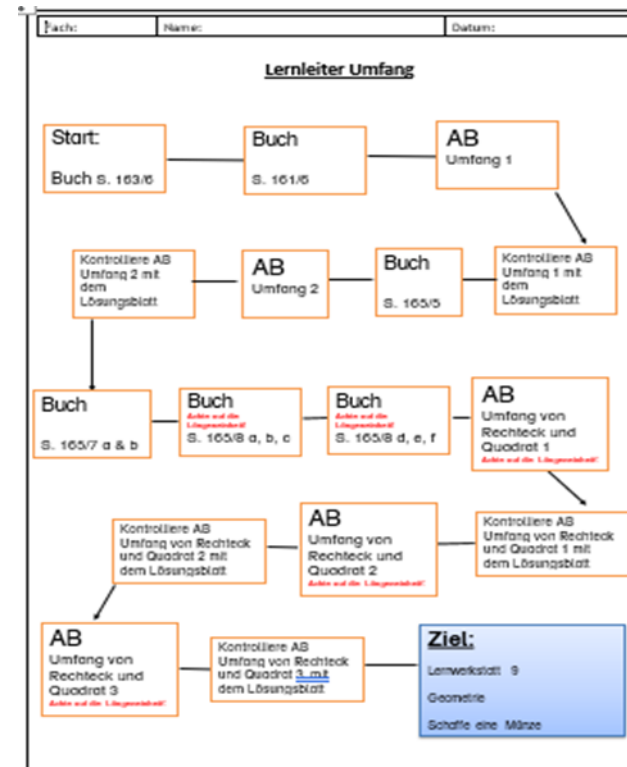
| Fach: | Name: | Datum: |
|---|---|---|

Lernleiter Umfang

Start:
Buch S. 163/6

Buch
S. 161/6

AB
Umfang 1

Kontrolliere AB Umfang 1 mit dem Lösungsblatt

Buch
S. 165/5

AB
Umfang 2

Kontrolliere AB Umfang 2 mit dem Lösungsblatt

Buch
S. 165/7 a & b

Buch
Achte auf die Längeneinheit!
S. 165/8 a, b, c

Buch
Achte auf die Längeneinheit!
S. 165/8 d, e, f

AB
Umfang von Rechteck und Quadrat 1
Achte auf die Längeneinheit!

Kontrolliere AB Umfang von Rechteck und Quadrat 1 mit dem Lösungsblatt

AB
Umfang von Rechteck und Quadrat 2
Achte auf die Längeneinheit!

Kontrolliere AB Umfang von Rechteck und Quadrat 2 mit dem Lösungsblatt

AB
Umfang von Rechteck und Quadrat 3
Achte auf die Längeneinheit!

Kontrolliere AB Umfang von Rechteck und Quadrat 3 mit dem Lösungsblatt

Ziel:
Lernwerkstatt 9
Geometrie
Schaffe eine Münze